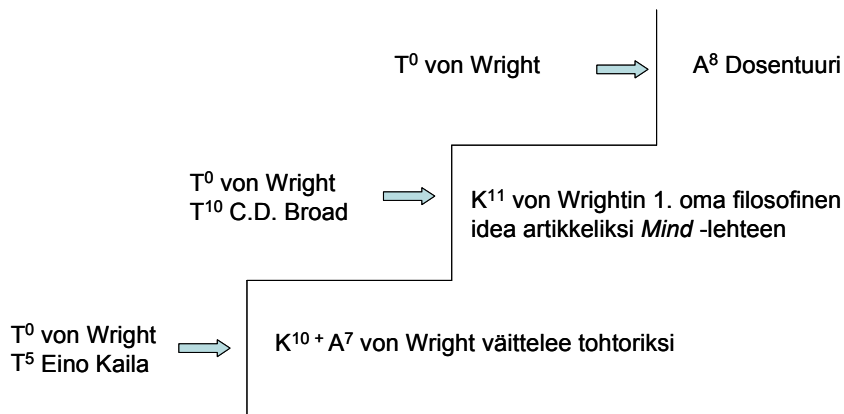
$T^0$ von Wright → $A^8$ Dosentuuri

$T^0$ von Wright
$T^{10}$ C.D. Broad → $K^{11}$ von Wrightin 1. oma filosofinen idea artikkeliksi *Mind* -lehteen

$T^0$ von Wright
$T^5$ Eino Kaila → $K^{10+}A^7$ von Wright väittelee tohtoriksi